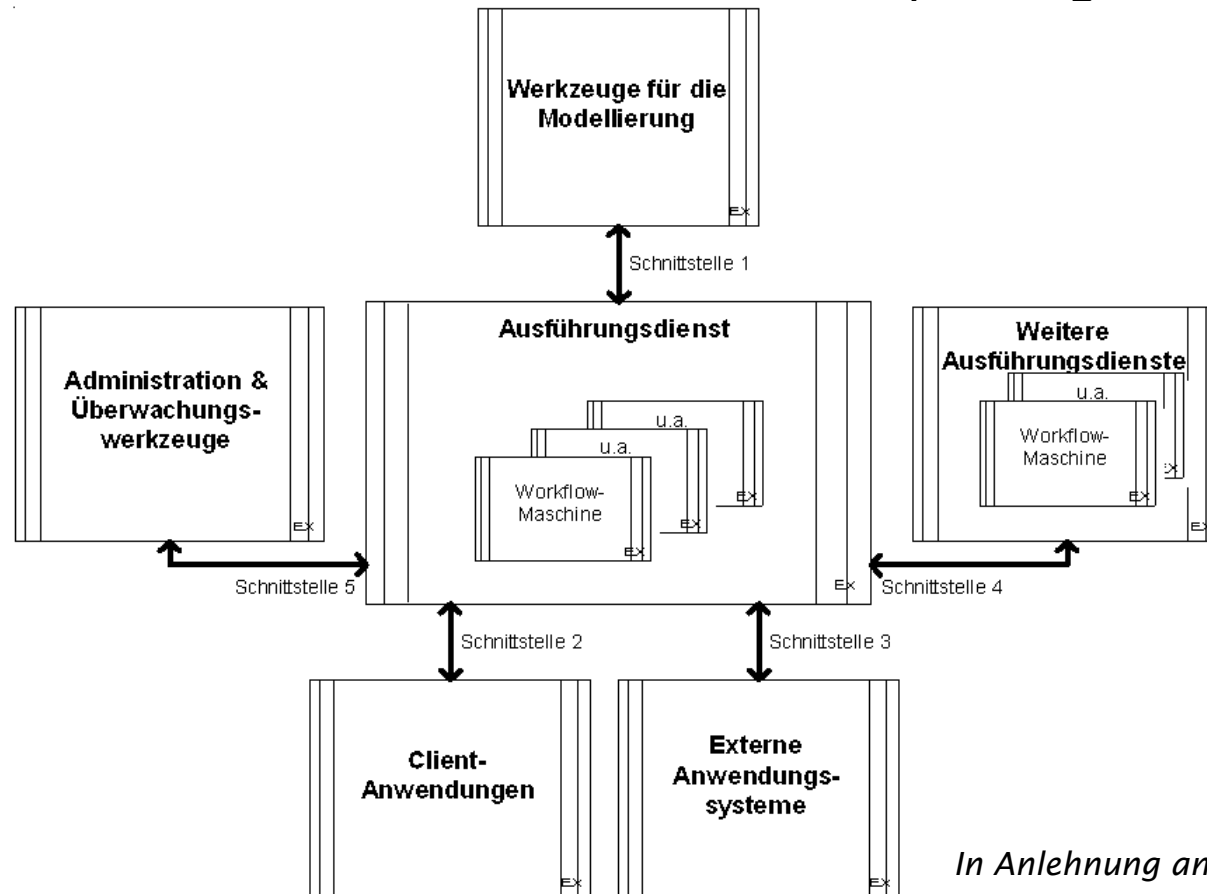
Werkzeuge für die Modellierung

EX

Schnittstelle 1

Administration & Überwachungswerkzeuge

EX

Ausführungsdienst

u.a.

u.a.

Workflow-Maschine

EX

EX

EX

EX

Weitere Ausführungsdienste

u.a.

Workflow-Maschine

EX

EX

EX

Schnittstelle 5

Schnittstelle 4

Schnittstelle 2

Schnittstelle 3

Client-Anwendungen

EX

Externe Anwendungssysteme

EX

In Anlehnung an